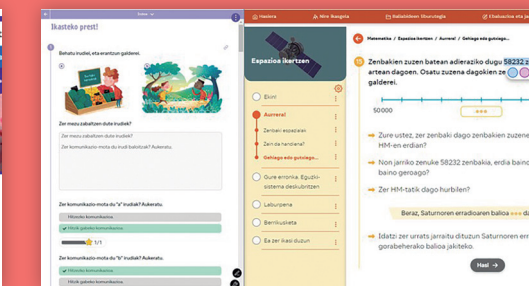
Ikasteko prest!

Behatu irudiei, eta erantzun galderei.

Zer mezu zabaltzen dute irudiek?

Zer mezu zabaltzen dute irudiek?

Zer komunikazio-mota du irudi bakoitzak? Aukeratu.

Zer komunikazio-mota du "a" irudiak? Aukeratu.

Hitzezko komunikazioa

Hitzik gabeko komunikazioa

1/1

Zer komunikazio-mota du "b" irudiak? Aukeratu.

Hitzezko komunikazioa

Hitzik gabeko komunikazioa

Hasiera | Nire ikasgela | Baliabideen liburutegia | Ebaluazioa eta jarraipena

Espazioa ikertzen

Ekin!

Aurrera!

Zenbaki espazialak

Zein da handiena?

Gehiago edo gutxiago...

Gure erronka. Eguzki-sistema deskubritzen

Laburpena

Berrikusketa

Ea zer ikasi duzun

Matematika / Espazioa ikertzen / Aurrera! / Gehiago edo gutxiago...

15 Zenbakien zuzen batean adierazi dugu 58232 zenbakia artean dagoen. Osatu zuzena dagokien zenbakiekin eta erantzun galderei.

50000

Zure ustez, zer zenbakik dago zenbakien zuzenean HM-en erdian?

Non jarriko zenuke 58232 zenbakia, erdia baino gehiago edo baino geroago?

Zer HM-tatik dago hurbilen?

Beraz, Saturnoren erradioaren balioa

Idatzi zer urrats jarraitu dituzun Saturnoren erradioaren gorabeherako balioa jakiteko.

Hasi